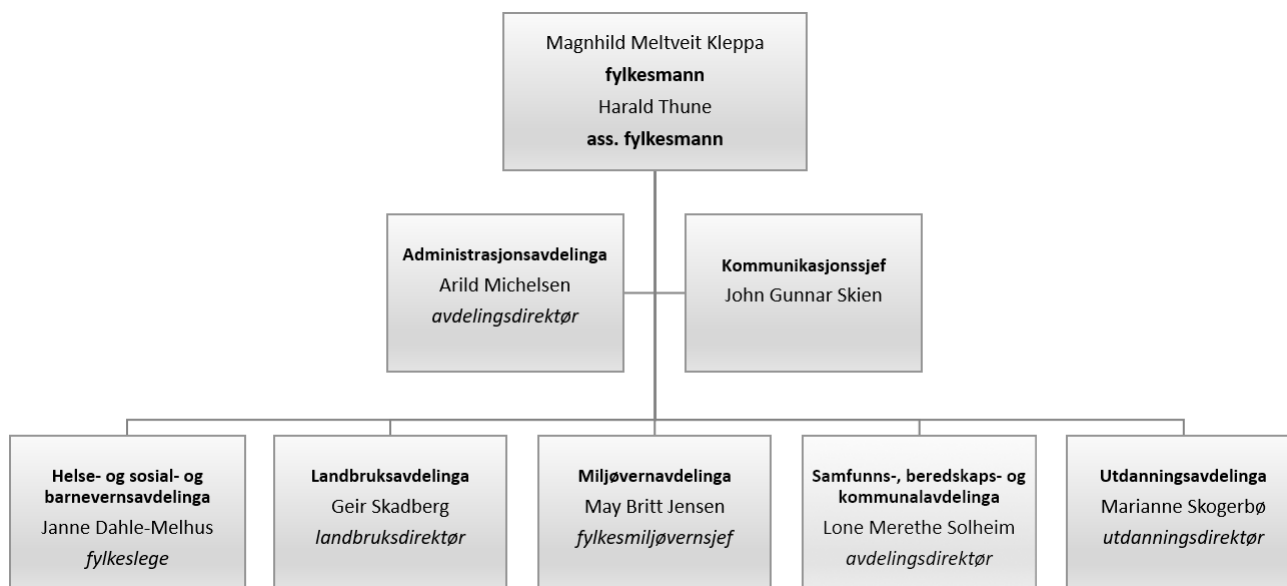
Magnhild Meltveit Kleppa
**fylkesmann**
Harald Thune
**ass. fylkesmann**

**Administrasjonsavdelinga**
Arild Michelsen
*avdelingsdirektør*

**Kommunikasjonssjef**
John Gunnar Skien

**Helse- og sosial- og barnevernsavdelinga**
Janne Dahle-Melhus
*fylkeslege*

**Landbruksavdelinga**
Geir Skadberg
*landbruksdirektør*

**Miljøvernavdelinga**
May Britt Jensen
*fylkesmiljøvernsjef*

**Samfunns-, beredskaps- og kommunalavdelinga**
Lone Merethe Solheim
*avdelingsdirektør*

**Utdanningsavdelinga**
Marianne Skogerbø
*utdanningsdirektør*